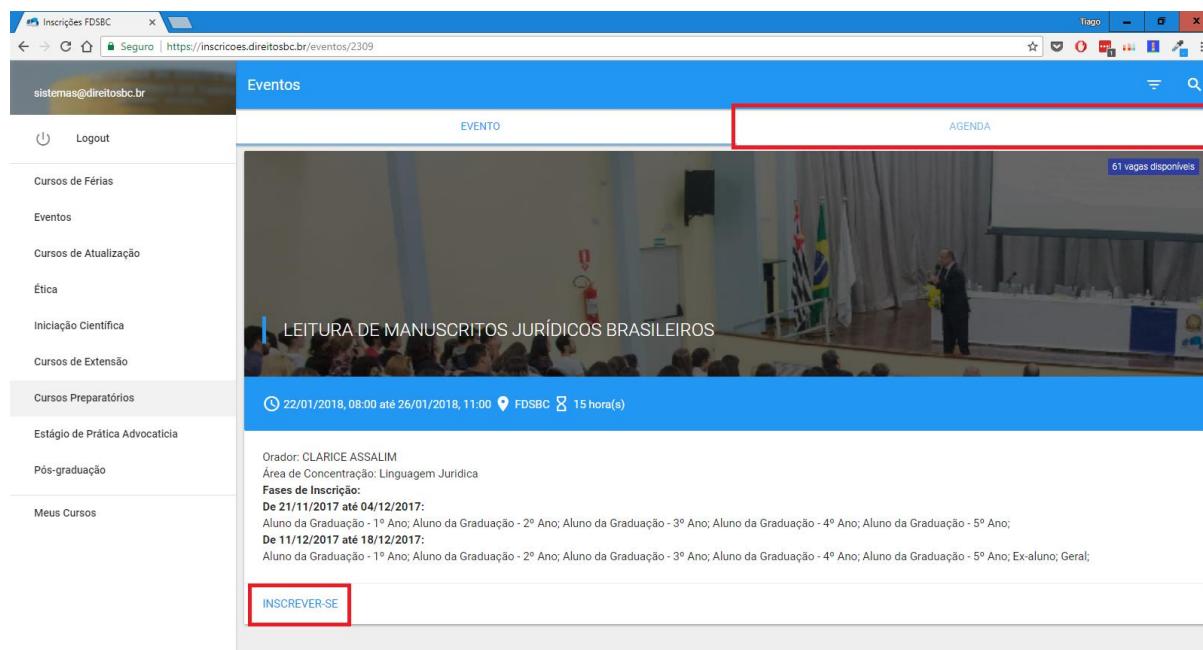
Inscrições FDSBC

Tiago

Seguro | https://inscricoes.direitosbc.br/eventos/2309

sistemas@direitosbc.br

Logout

Cursos de Férias

Eventos

Cursos de Atualização

Ética

Iniciação Científica

Cursos de Extensão

Cursos Preparatórios

Estágio de Prática Advocatícia

Pós-graduação

Meus Cursos

Eventos

EVENTO

AGENDA

61 vagas disponíveis

LEITURA DE MANUSCRITOS JURÍDICOS BRASILEIROS

22/01/2018, 08:00 até 26/01/2018, 11:00 FDSBC 15 hora(s)

Orador: CLARICE ASSALIM
Área de Concentração: Linguagem Juridica
**Fases de Inscrição:**
**De 21/11/2017 até 04/12/2017:**
Aluno da Graduação - 1º Ano; Aluno da Graduação - 2º Ano; Aluno da Graduação - 3º Ano; Aluno da Graduação - 4º Ano; Aluno da Graduação - 5º Ano;
**De 11/12/2017 até 18/12/2017:**
Aluno da Graduação - 1º Ano; Aluno da Graduação - 2º Ano; Aluno da Graduação - 3º Ano; Aluno da Graduação - 4º Ano; Aluno da Graduação - 5º Ano; Ex-aluno; Geral;

INSCREVER-SE